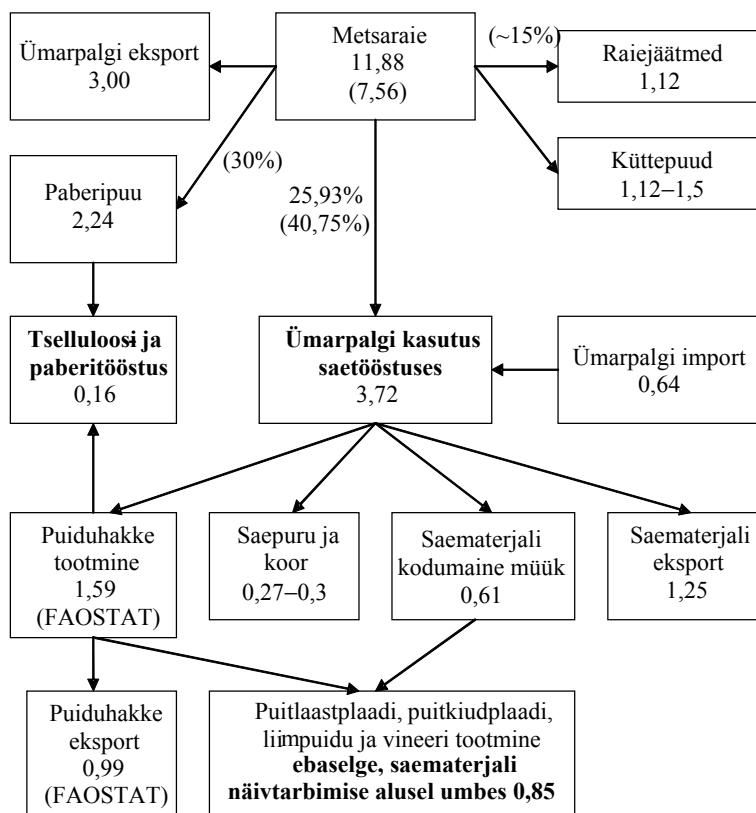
Metsaraie
11,88
(7,56)

Ümarpalgi eksport
3,00

(~15%)

Raiejäätmed
1,12

Küttepuud
1,12–1,5

(30%)

Paberipuu
2,24

25,93%
(40,75%)

Tselluloosi ja paberitööstus
0,16

Ümarpalgi kasutus saetööstuses
3,72

Ümarpalgi import
0,64

Puiduhakke tootmine
1,59
(FAOSTAT)

Saepuru ja koor
0,27–0,3

Saematerjali kodumaine müük
0,61

Saematerjali eksport
1,25

Puiduhakke eksport
0,99
(FAOSTAT)

Puitlaastplaadi, puitkiudplaadi, liimpuidu ja vineeri tootmine
**ebaselge, saematerjali näivtarbimise alusel umbes 0,85**